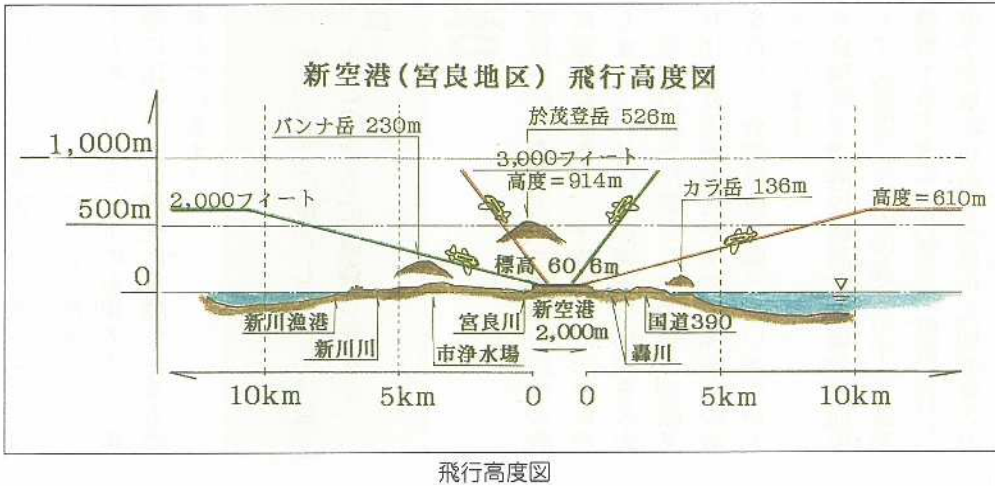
新空港（宮良地区） 飛行高度図

1,000m

500m

0

バンナ岳 230m

於茂登岳 526m

3,000フィート
高度＝914m

2,000フィート

カラ岳 136m

高度＝610m

標高 60.6m

新川漁港

新川川

宮良川

市浄水場

新空港
2,000m

国道390

轟川

10km

5km

0

0

5km

10km

飛行高度図